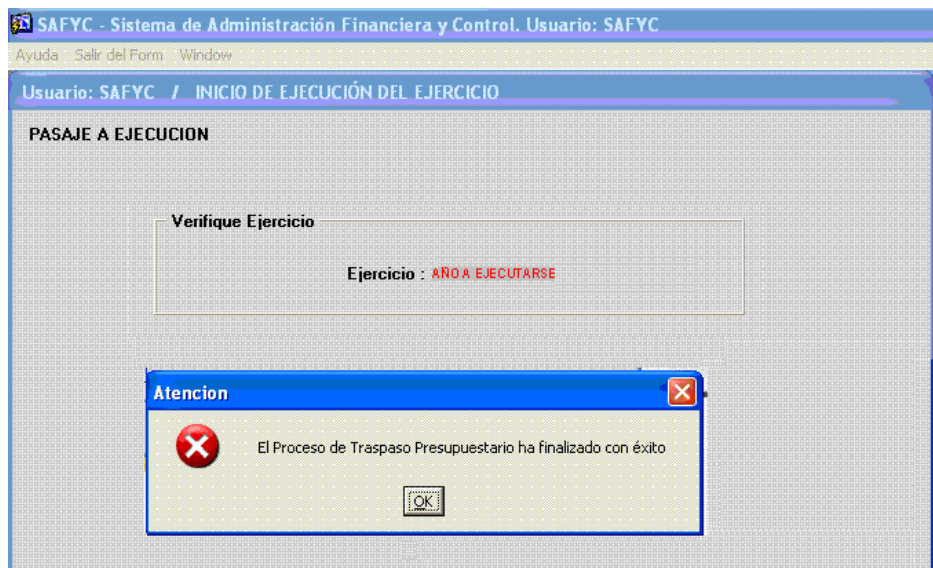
SAFYC - Sistema de Administración Financiera y Control. Usuario: SAFYC

Ayuda Salir del Form Window

Usuario: SAFYC / INICIO DE EJECUCIÓN DEL EJERCICIO

PASAJE A EJECUCION

Verifique Ejercicio

Ejercicio : AÑO A EJECUTARSE

Atencion

El Proceso de Traspaso Presupuestario ha finalizado con éxito

OK